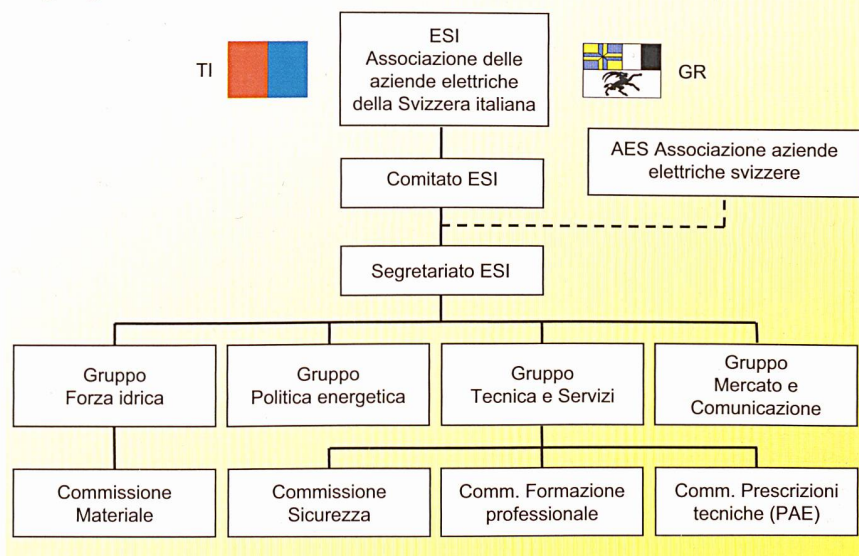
TI

ESI
Associazione delle aziende elettriche della Svizzera italiana

GR

AES Associazione aziende elettriche svizzere

Comitato ESI

Segretariato ESI

Gruppo
Forza idrica

Gruppo
Politica energetica

Gruppo
Tecnica e Servizi

Gruppo
Mercato e Comunicazione

Commissione
Materiale

Commissione
Sicurezza

Comm. Formazione professionale

Comm. Prescrizioni tecniche (PAE)